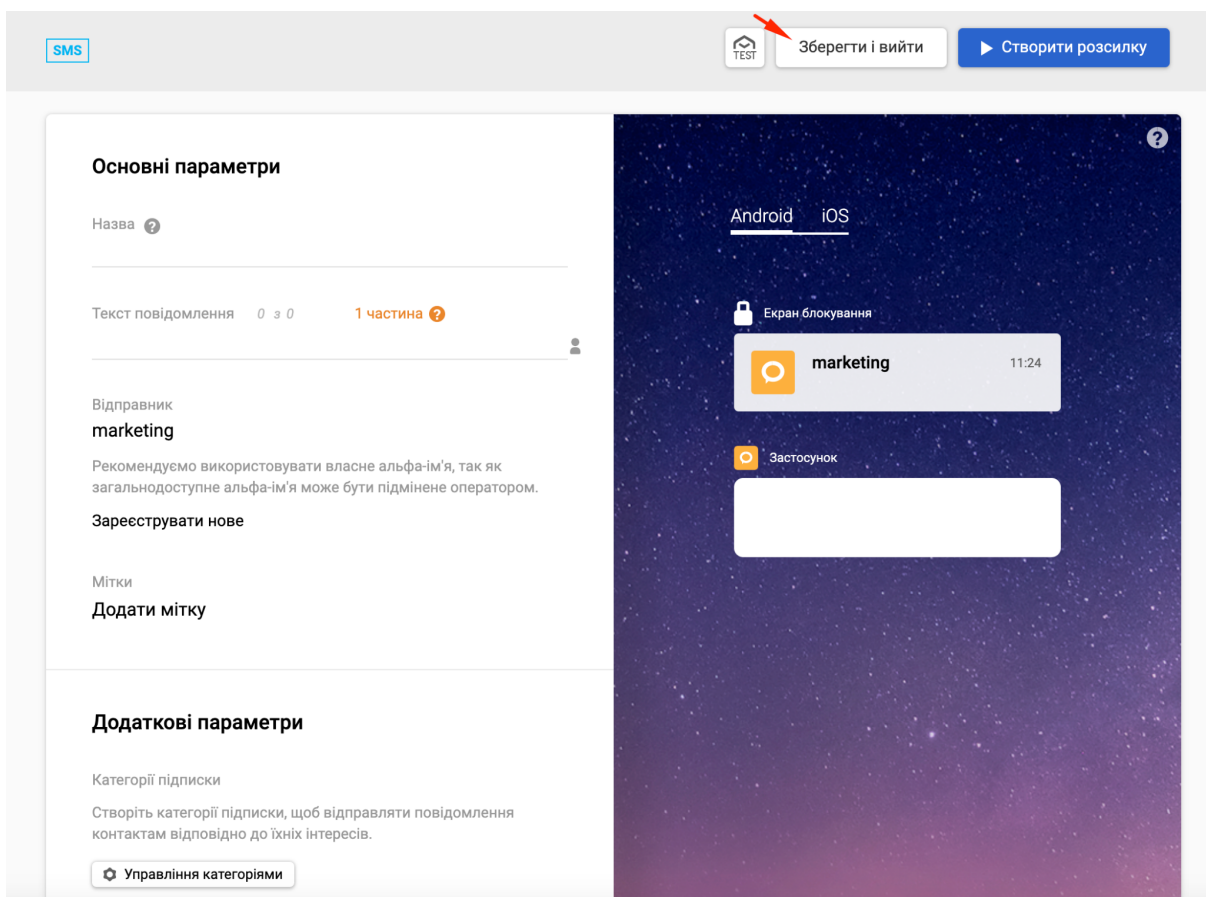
SMS

TEST

Зберегти і вийти

Створити розсилку

Основні параметри

Назва

Текст повідомлення 0 з 0 1 частина

Відправник
marketing

Рекомендуємо використовувати власне альфа-ім'я, так як загальнодоступне альфа-ім'я може бути підмінене оператором.

Зареєструвати нове

Мітки
Додати мітку

Додаткові параметри

Категорії підписки

Створіть категорії підписки, щоб відправляти повідомлення контактам відповідно до їхніх інтересів.

Управління категоріями

Android iOS

Екран блокування

marketing 11:24

Застосунок